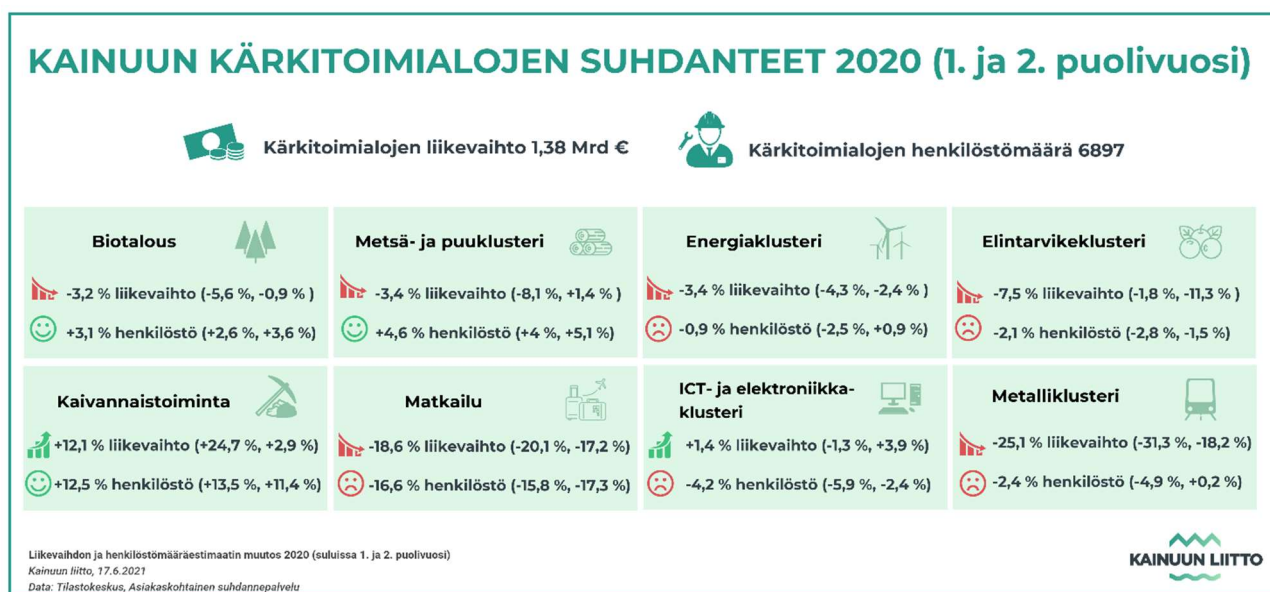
KAINUUN KÄRKITOIMIALOJEN SUHDANTEET 2020 (1. ja 2. puolivuosi)

Kärkitoimialojen liikevaihto 1,38 Mrd €

Kärkitoimialojen henkilöstömäärä 6897

Biotalous
-3,2 % liikevaihto (-5,6 %, -0,9 % )
+3,1 % henkilöstö (+2,6 %, +3,6 %)

Metsä- ja puuklusteri
-3,4 % liikevaihto (-8,1 %, +1,4 % )
+4,6 % henkilöstö (+4 %, +5,1 %)

Energiaklusteri
-3,4 % liikevaihto (-4,3 %, -2,4 % )
-0,9 % henkilöstö (-2,5 %, +0,9 %)

Elintarvikeklusteri
-7,5 % liikevaihto (-1,8 %, -11,3 % )
-2,1 % henkilöstö (-2,8 %, -1,5 %)

Kaivannaistoiminta
+12,1 % liikevaihto (+24,7 %, +2,9 %)
+12,5 % henkilöstö (+13,5 %, +11,4 %)

Matkailu
-18,6 % liikevaihto (-20,1 %, -17,2 %)
-16,6 % henkilöstö (-15,8 %, -17,3 %)

ICT- ja elektroniikkaklusteri
+1,4 % liikevaihto (-1,3 %, +3,9 %)
-4,2 % henkilöstö (-5,9 %, -2,4 %)

Metalliklusteri
-25,1 % liikevaihto (-31,3 %, -18,2 %)
-2,4 % henkilöstö (-4,9 %, +0,2 %)

Liikevaihdon ja henkilöstömääräestimaatin muutos 2020 (suluissa 1. ja 2. puolivuosi)
Kainuun liitto, 17.6.2021
Data: Tilastokeskus, Asiakaskohtainen suhdannepalvelu

KAINUUN LIITTO